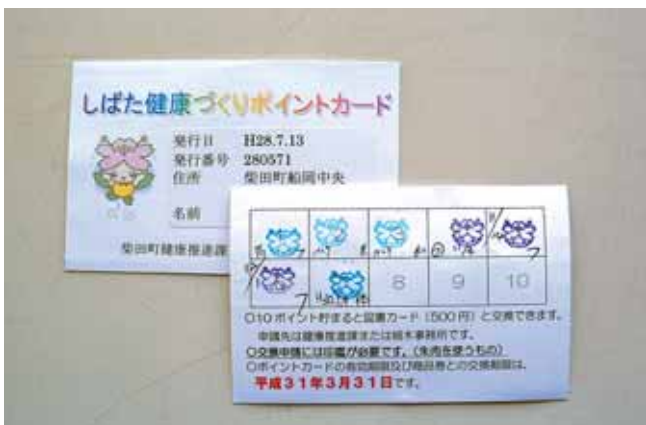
しばた健康づくりポイントカード

発行日 H28.7.13
発行番号 280571
住所 柴田町船岡中央
名前

柴田町健康推進課

| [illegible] | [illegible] | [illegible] | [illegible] | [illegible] |
|---|---|---|---|---|
| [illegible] | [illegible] | 8 | 9 | 10 |

○10ポイント貯まると図書カード（500円）と交換できます。
申請先は健康推進課または槻木事務所です。
○交換申請には印鑑が必要です。（朱肉を使うもの）
○ポイントカードの有効期限及び商品券との交換期限は、平成31年3月31日です。